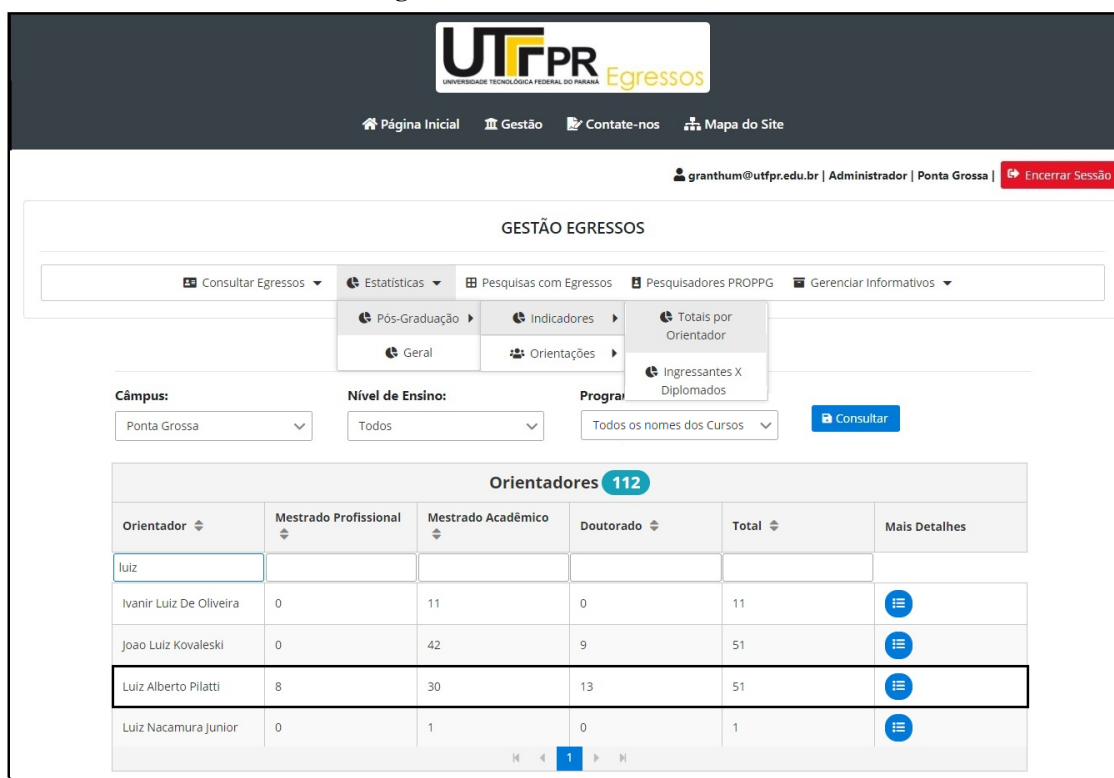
UTFPR UNIVERSIDADE TECNOLÓGICA FEDERAL DO PARANÁ Egressos

Página Inicial Gestão Contate-nos Mapa do Site

granthum@utfpr.edu.br | Administrador | Ponta Grossa | Encerrar Sessão

GESTÃO EGRESSOS

Consultar Egressos Estatísticas Pesquisas com Egressos Pesquisadores PROPPG Gerenciar Informativos

Pós-Graduação Indicadores Totais por Orientador

Geral Orientações Ingressantes X Diplomados

Câmpus: Ponta Grossa

Nível de Ensino: Todos

Progra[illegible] Todos os nomes dos Cursos

Consultar

Orientadores 112

| Orientador | Mestrado Profissional | Mestrado Acadêmico | Doutorado | Total | Mais Detalhes |
|---|---|---|---|---|---|
| luiz | | | | | |
| Ivanir Luiz De Oliveira | 0 | 11 | 0 | 11 | |
| Joao Luiz Kovaleski | 0 | 42 | 9 | 51 | |
| Luiz Alberto Pilatti | 8 | 30 | 13 | 51 | |
| Luiz Nacamura Junior | 0 | 1 | 0 | 1 | |

1